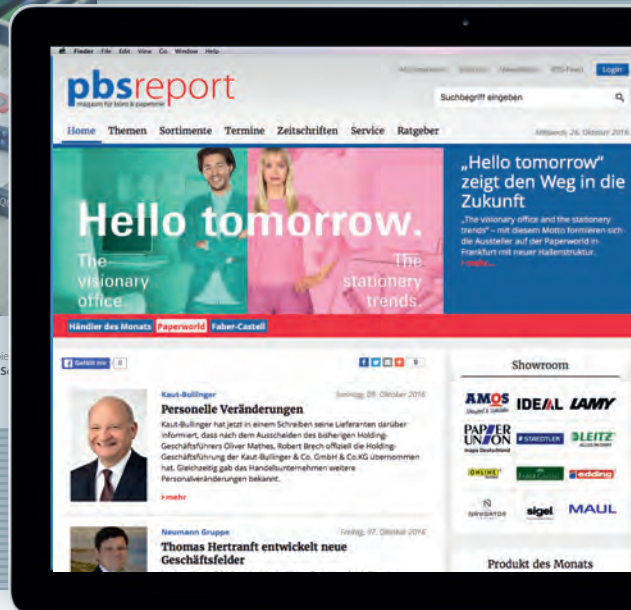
Finder File Edit View Go Window Help

pbsreport
magazin für büro & papeterie

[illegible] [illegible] Newsletter RSS-Feed Login

Suchbegriff eingeben

Home Themen Sortimente Termine Zeitschriften Service Ratgeber

Mittwoch, 26. Oktober 2016

Hello tomorrow.

The visionary office.

The stationery trends.

„Hello tomorrow" zeigt den Weg in die Zukunft

„The visionary office and the stationery trends" – mit diesem Motto formieren sich die Aussteller auf der Paperworld in Frankfurt mit neuer Hallenstruktur.

mehr...

Händler des Monats Paperworld Faber-Castell

Gefällt mir 0

0

Kaut-Bullinger

Sonntag, 09. Oktober 2016

Personelle Veränderungen

Kaut-Bullinger hat jetzt in einem Schreiben seine Lieferanten darüber informiert, dass nach dem Ausscheiden des bisherigen Holding-Geschäftsführers Oliver Mathes, Robert Brech offiziell die Holding-Geschäftsführung der Kaut-Bullinger & Co. GmbH & Co.KG übernommen hat. Gleichzeitig gab das Handelsunternehmen weitere Personalveränderungen bekannt.

mehr

Neumann Gruppe

Freitag, 07. Oktober 2016

Thomas Hertranft entwickelt neue Geschäftsfelder

Showroom

AMOS

IDEAL

LAMY

PAPIER UNION

STAEDTLER

LEITZ

ONLINE

Faber-Castell

edding

NAVIGATOR

sigel

MAUL

Produkt des Monats